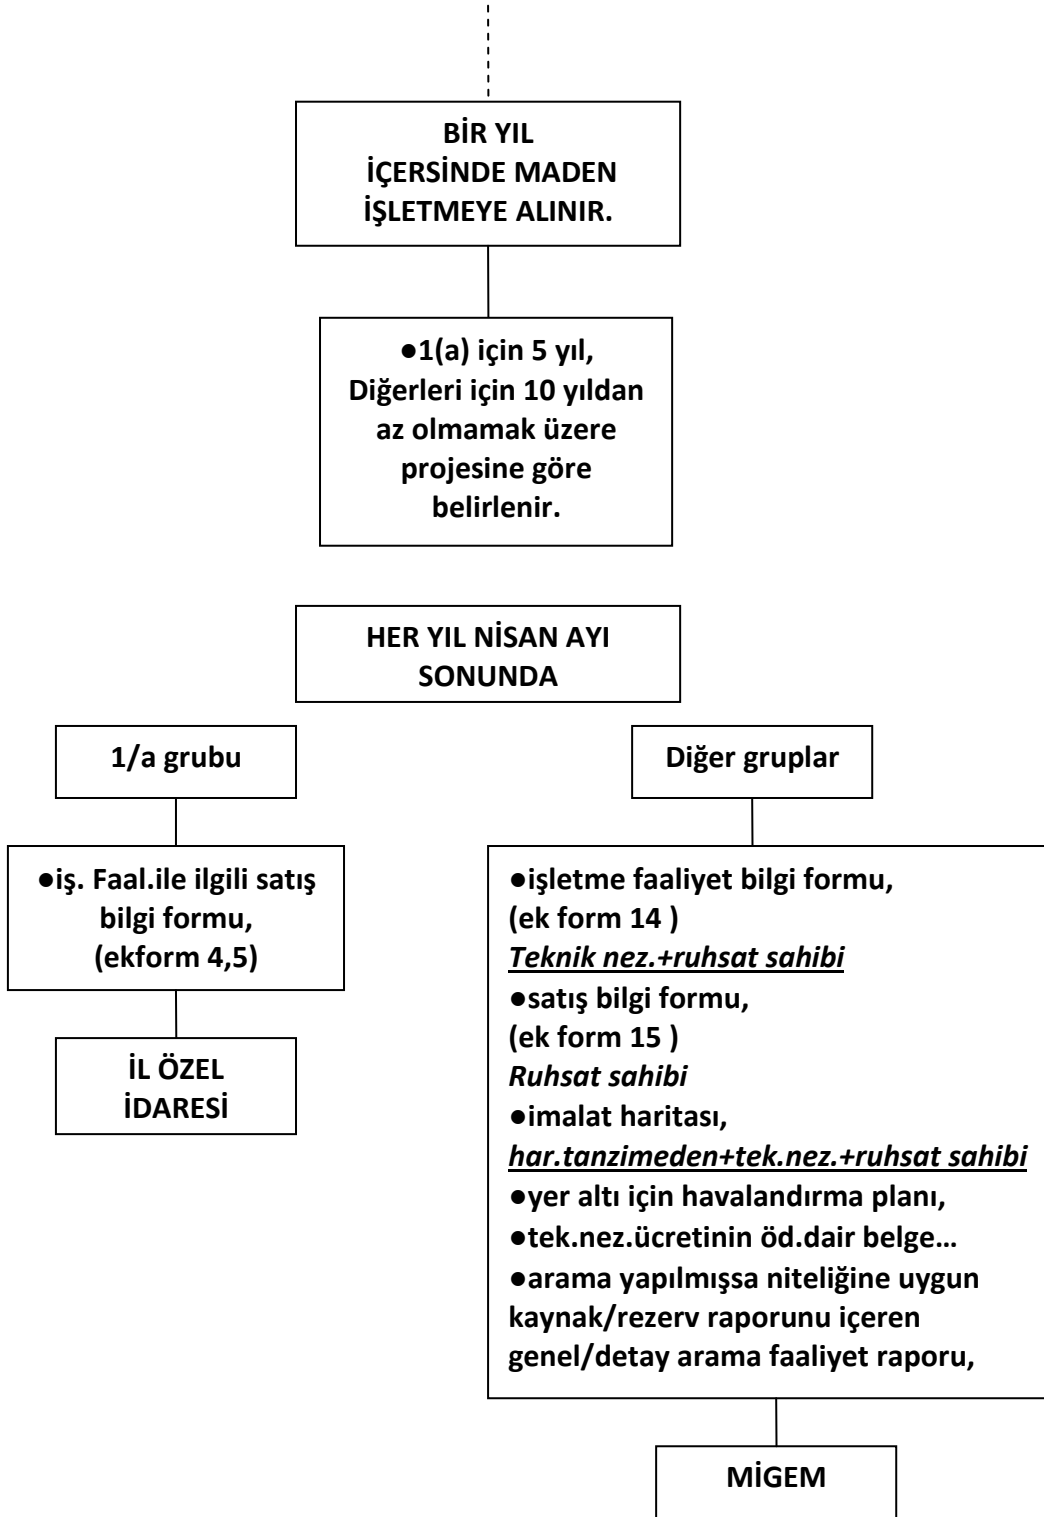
BİR YIL İÇERSİNDE MADEN İŞLETMEYE ALINIR.

●1(a) için 5 yıl, Diğerleri için 10 yıldan az olmamak üzere projesine göre belirlenir.

HER YIL NİSAN AYI SONUNDA

1/a grubu

●iş. Faal.ile ilgili satış bilgi formu, (ekform 4,5)

İL ÖZEL İDARESİ

Diğer gruplar

●işletme faaliyet bilgi formu, (ek form 14 )
Teknik nez.+ruhsat sahibi
●satış bilgi formu, (ek form 15 )
Ruhsat sahibi
●imalat haritası,
har.tanzimeden+tek.nez.+ruhsat sahibi
●yer altı için havalandırma planı,
●tek.nez.ücretinin öd.dair belge…
●arama yapılmışsa niteliğine uygun kaynak/rezerv raporunu içeren genel/detay arama faaliyet raporu,

MİGEM